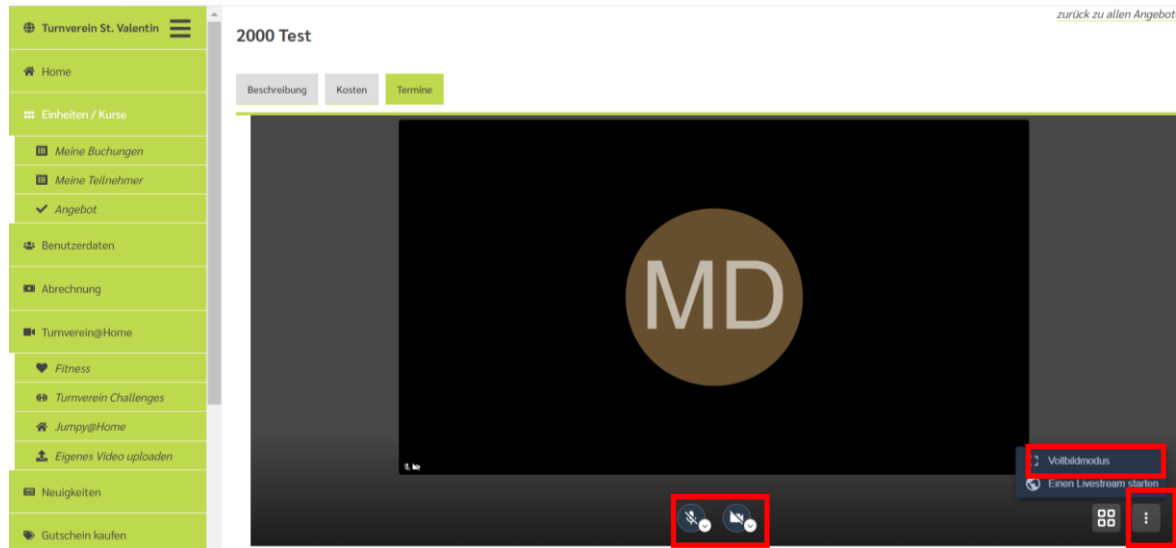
Turnverein St. Valentin

Home

Einheiten / Kurse

Meine Buchungen

Meine Teilnehmer

Angebot

Benutzerdaten

Abrechnung

Turnverein@Home

Fitness

Turnverein Challenges

Jumpy@Home

Eigenes Video uploaden

Neuigkeiten

Gutschein kaufen

zurück zu allen Angebot

2000 Test

Beschreibung

Kosten

Termine

MD

Vollbildmodus

Einen Livestream starten